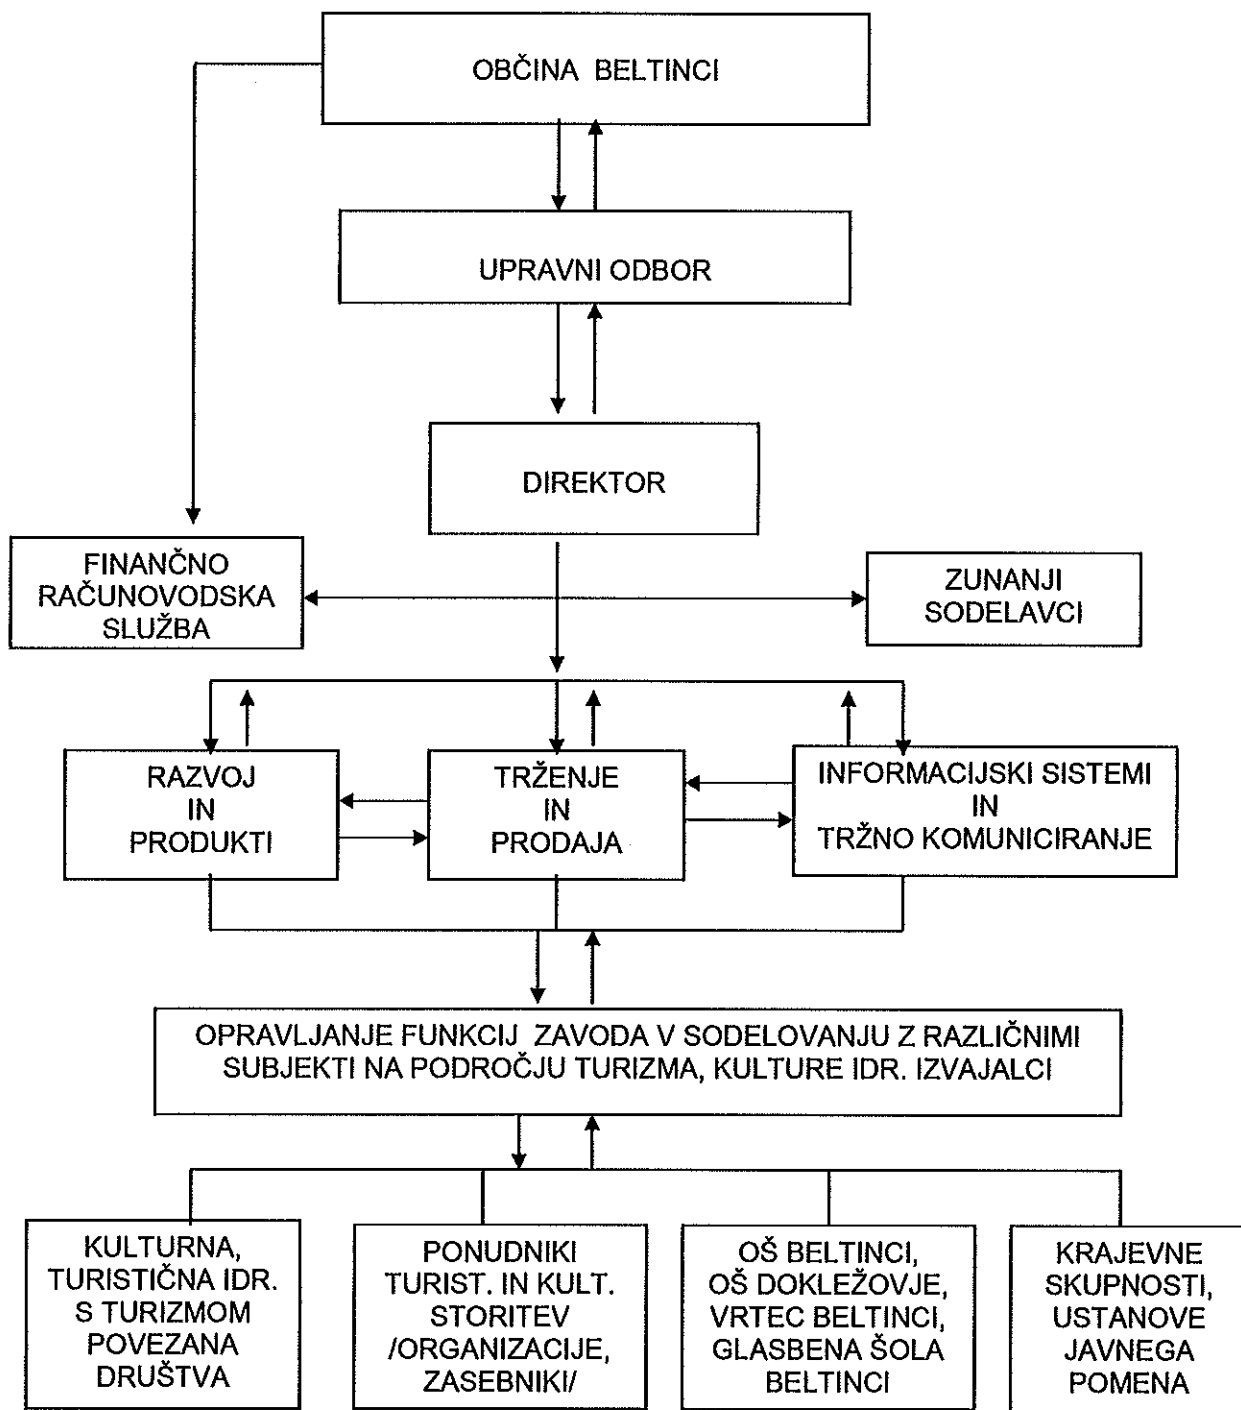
OBČINA BELTINCI

UPRAVNI ODBOR

DIREKTOR

FINANČNO RAČUNOVODSKA SLUŽBA

ZUNANJI SODELAVCI

RAZVOJ IN PRODUKTI

TRŽENJE IN PRODAJA

INFORMACIJSKI SISTEMI IN TRŽNO KOMUNICIRANJE

OPRAVLJANJE FUNKCIJ ZAVODA V SODELOVANJU Z RAZLIČNIMI SUBJEKTI NA PODROČJU TURIZMA, KULTURE IDR. IZVAJALCI

KULTURNA, TURISTIČNA IDR. S TURIZMOM POVEZANA DRUŠTVA

PONUDNIKI TURIST. IN KULT. STORITEV /ORGANIZACIJE, ZASEBNIKI/

OŠ BELTINCI, OŠ DOKLEŽOVJE, VRTEC BELTINCI, GLASBENA ŠOLA BELTINCI

KRAJEVNE SKUPNOSTI, USTANOVE JAVNEGA POMENA